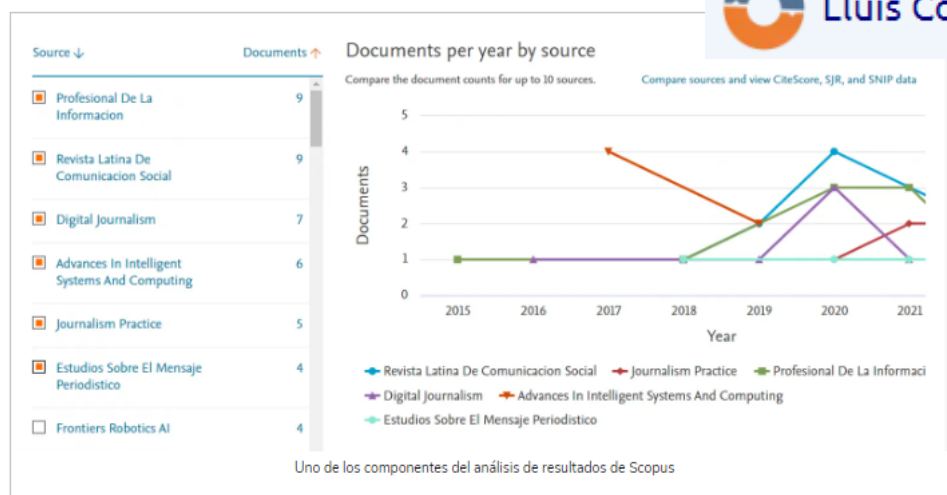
Lluis Co

Source ↓ Documents ↑

| Source | Documents |
|---|---|
| Profesional De La Informacion | 9 |
| Revista Latina De Comunicacion Social | 9 |
| Digital Journalism | 7 |
| Advances In Intelligent Systems And Computing | 6 |
| Journalism Practice | 5 |
| Estudios Sobre El Mensaje Periodistico | 4 |
| Frontiers Robotics AI | 4 |

Documents per year by source

Compare the document counts for up to 10 sources.

Compare sources and view CiteScore, SJR, and SNIP data

5
4
3
2
1
0

Documents

2015 2016 2017 2018 2019 2020 2021

Year

Revista Latina De Comunicacion Social
Journalism Practice
Profesional De La Informaci
Digital Journalism
Advances In Intelligent Systems And Computing
Estudios Sobre El Mensaje Periodistico

Uno de los componentes del análisis de resultados de Scopus